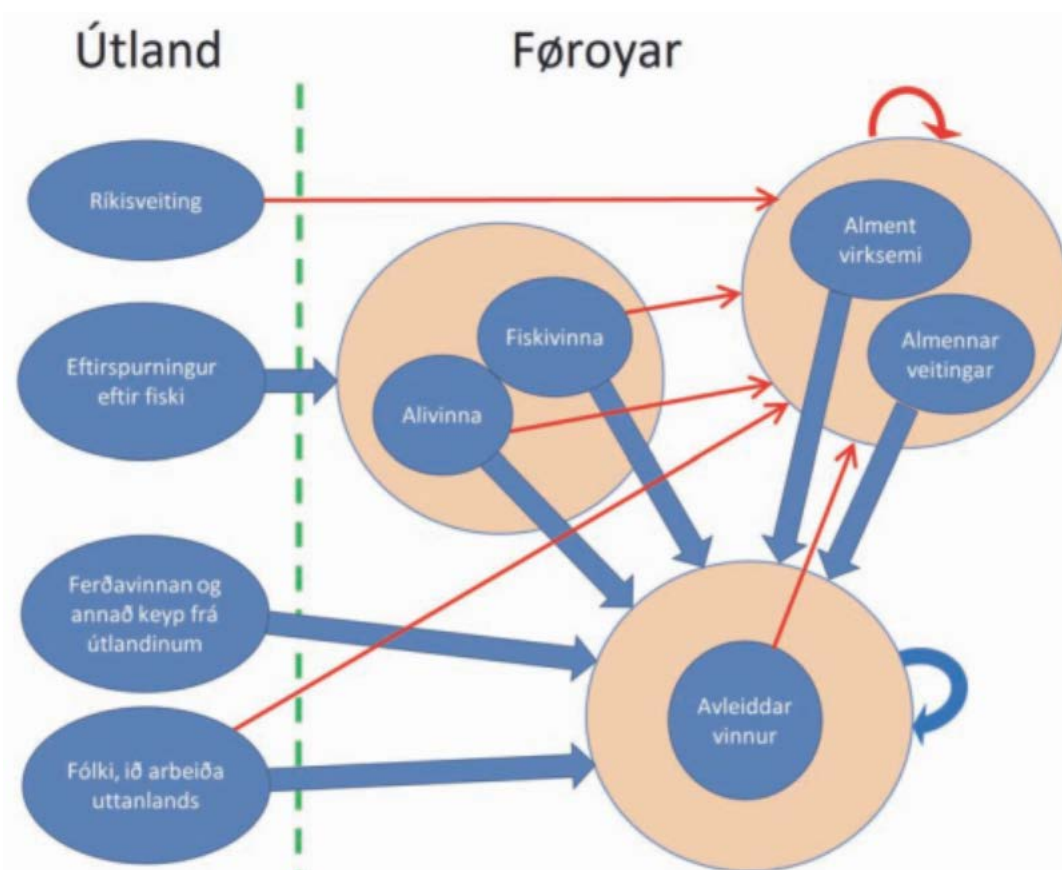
Útland

Føroyar

Ríkisveiting

Eftirspurningur eftir fiski

Ferðavinnan og annað keyp frá útlandinum

Fólki, ið arbeiða uttanlands

Fiskivinna

Alivinna

Alment virksemi

Almennar veitingar

Avleiddar vinnur